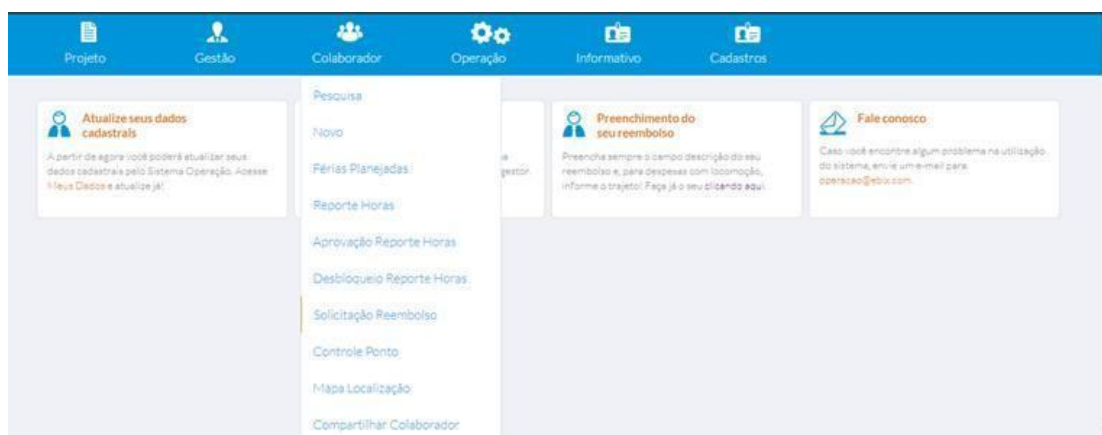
Projeto Gestão Colaborador Operação Informativo Cadastros

Pesquisa
Novo
Férias Planejadas
Reporte Horas
Aprovação Reporte Horas
Desbloqueio Reporte Horas
Solicitação Reembolso
Controle Ponto
Mapa Localização
Compartilhar Colaborador

Atualize seus dados cadastrais
A partir de agora você poderá atualizar seus dados cadastrais pelo Sistema Operação. Acesse Meus Dados e atualize já!

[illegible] e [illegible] gestor.

Preenchimento do seu reembolso
Preencha sempre o campo descrição do seu reembolso e, para despesas com locomoção, informe o trajeto! Faça já o seu clicando aqui.

Fale conosco
Caso você encontre algum problema na utilização do sistema, envie um e-mail para operacao@ebix.com.